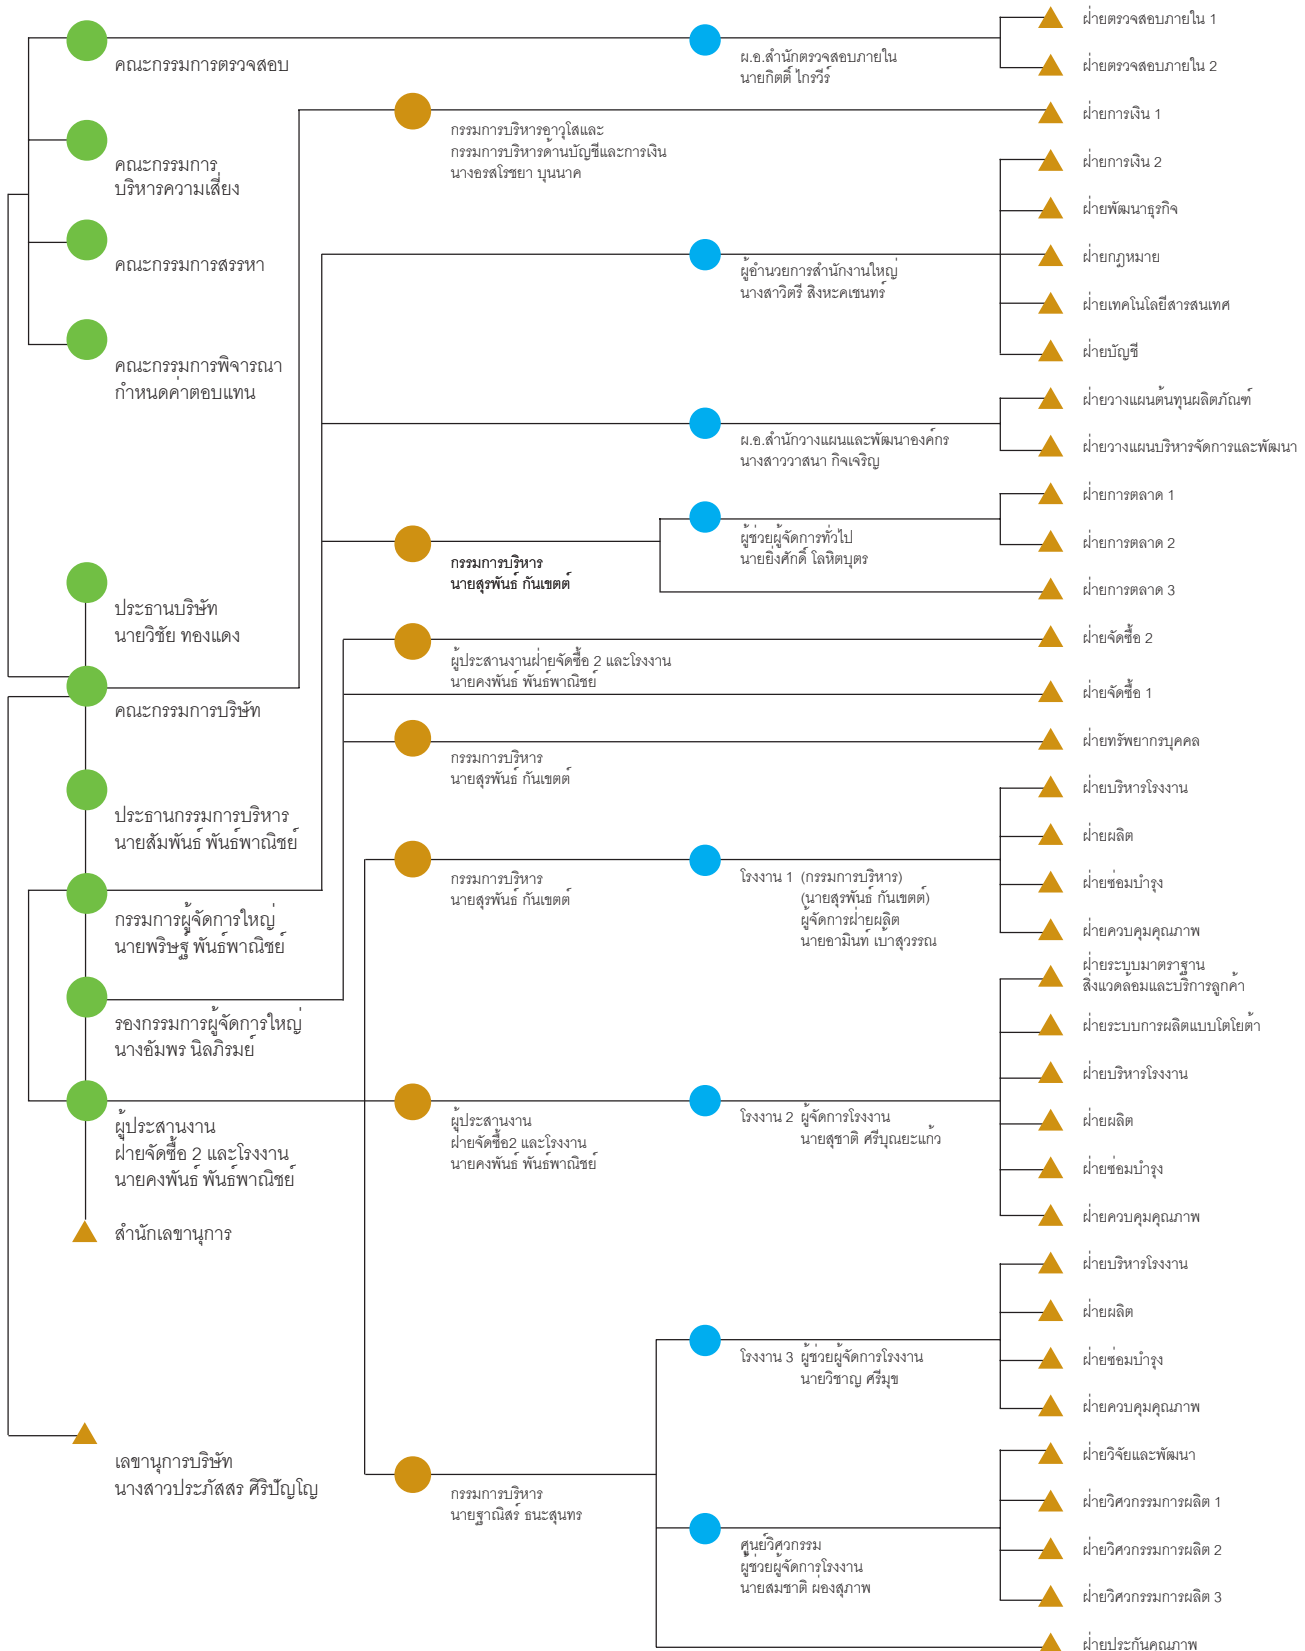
คณะกรรมการตรวจสอบ

คณะกรรมการ
บริหารความเสี่ยง

คณะกรรมการสรรหา

คณะกรรมการพิจารณา
กำหนดค่าตอบแทน

ประธานบริษัท
นายวิชัย ทองแดง

คณะกรรมการบริษัท

ประธานกรรมการบริหาร
นายสัมพันธ์ พันธ์พาณิชย์

กรรมการผู้จัดการใหญ่
นายพริษฐ์ พันธ์พาณิชย์

รองกรรมการผู้จัดการใหญ่
นางอัมพร นิลภิรมย์

ผู้ประสานงาน
ฝ่ายจัดซื้อ 2 และโรงงาน
นายคงพันธ์ พันธ์พาณิชย์

สำนักเลขานุการ

เลขานุการบริษัท
นางสาวประภัสสร ศิริปัญญ

ผ.อ.สำนักตรวจสอบภายใน
นายกิตติ์ ไกรวีร์

กรรมการบริหารอาวุโสและ
กรรมการบริหารด้านบัญชีและการเงิน
นางอรสโรชยา บุนนาค

ผู้อำนวยการสำนักงานใหญ่
นางสาววิตรี สิงหะคเชนทร์

ผ.อ.สำนักวางแผนและพัฒนาองค์กร
นางสาววาสนา กิจเจริญ

กรรมการบริหาร
นายสุรพันธ์ กันเขตต์

ผู้ช่วยผู้จัดการทั่วไป
นายยิ่งศักดิ์ โลหิตบุตร

ผู้ประสานงานฝ่ายจัดซื้อ 2 และโรงงาน
นายคงพันธ์ พันธ์พาณิชย์

กรรมการบริหาร
นายสุรพันธ์ กันเขตต์

กรรมการบริหาร
นายสุรพันธ์ กันเขตต์

โรงงาน 1 (กรรมการบริหาร)
(นายสุรพันธ์ กันเขตต์)
ผู้จัดการฝ่ายผลิต
นายอามินท์ เบ้าสุวรรณ

ผู้ประสานงาน
ฝ่ายจัดซื้อ2 และโรงงาน
นายคงพันธ์ พันธ์พาณิชย์

โรงงาน 2 ผู้จัดการโรงงาน
นายสุชาติ ศรีบุญยะแก้ว

โรงงาน 3 ผู้ช่วยผู้จัดการโรงงาน
นายวิชาญ ศรีมุข

กรรมการบริหาร
นายฐาณิสร์ ธนะสุนทร

ศูนย์วิศวกรรม
ผู้ช่วยผู้จัดการโรงงาน
นายสมชาติ ผองสุภาพ

ฝ่ายตรวจสอบภายใน 1
ฝ่ายตรวจสอบภายใน 2
ฝ่ายการเงิน 1
ฝ่ายการเงิน 2
ฝ่ายพัฒนาธุรกิจ
ฝ่ายกฎหมาย
ฝ่ายเทคโนโลยีสารสนเทศ
ฝ่ายบัญชี
ฝ่ายวางแผนต้นทุนผลิตภัณฑ์
ฝ่ายวางแผนบริหารจัดการและพัฒนา
ฝ่ายการตลาด 1
ฝ่ายการตลาด 2
ฝ่ายการตลาด 3
ฝ่ายจัดซื้อ 2
ฝ่ายจัดซื้อ 1
ฝ่ายทรัพยากรบุคคล
ฝ่ายบริหารโรงงาน
ฝ่ายผลิต
ฝ่ายซ่อมบำรุง
ฝ่ายควบคุมคุณภาพ
ฝ่ายระบบมาตราฐาน
สิ่งแวดล้อมและบริการลูกค้า
ฝ่ายระบบการผลิตแบบโตโยต้า
ฝ่ายบริหารโรงงาน
ฝ่ายผลิต
ฝ่ายซ่อมบำรุง
ฝ่ายควบคุมคุณภาพ
ฝ่ายบริหารโรงงาน
ฝ่ายผลิต
ฝ่ายซ่อมบำรุง
ฝ่ายควบคุมคุณภาพ
ฝ่ายวิจัยและพัฒนา
ฝ่ายวิศวกรรมการผลิต 1
ฝ่ายวิศวกรรมการผลิต 2
ฝ่ายวิศวกรรมการผลิต 3
ฝ่ายประกันคุณภาพ